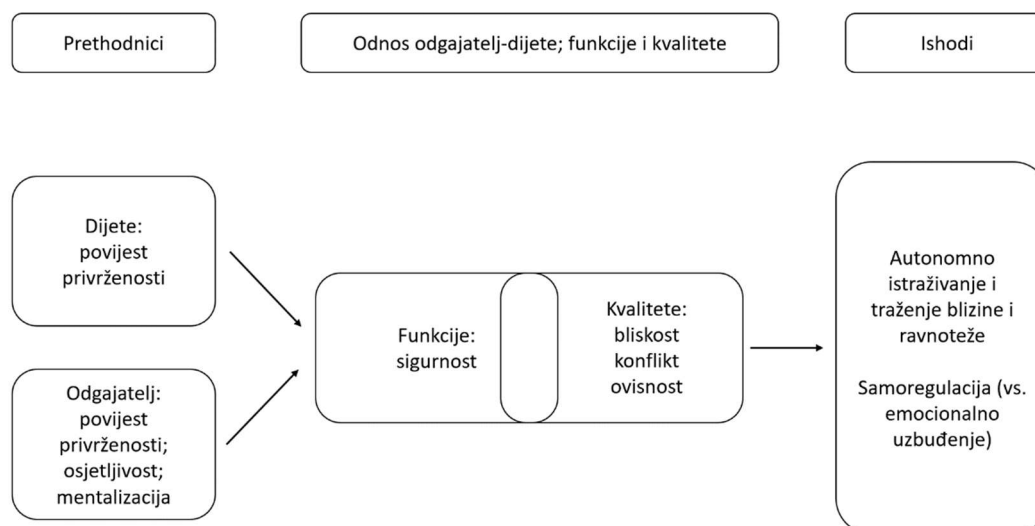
Prethodnici

Odnos odgajatelj-dijete; funkcije i kvalitete

Ishodi

Dijete: povijest privrženosti

Odgajatelj: povijest privrženosti; osjetljivost; mentalizacija

Funkcije: sigurnost

Kvalitete: bliskost konflikt ovisnost

Autonomno istraživanje i traženje blizine i ravnoteže

Samoregulacija (vs. emocionalno uzbuđenje)